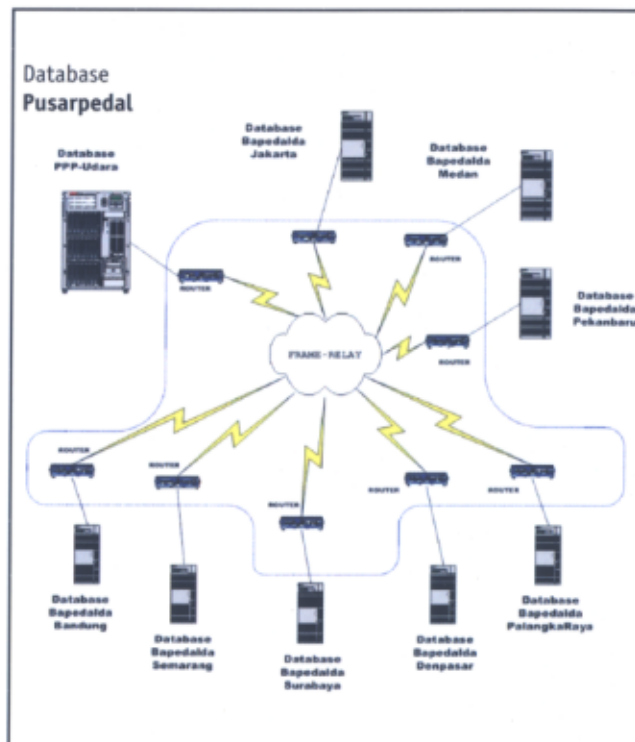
Database
**Pusarpedal**

Database Bapedalda Jakarta

Database Bapedalda Medan

Database PPP-Udara

ROUTER

ROUTER

Database Bapedalda Pekanbaru

FRAME - RELAY

ROUTER

ROUTER

ROUTER

ROUTER

ROUTER

ROUTER

ROUTER

Database Bapedalda Bandung

Database Bapedalda Semarang

Database Bapedalda Surabaya

Database Bapedalda Denpasar

Database Bapedalda PalangkaRaya